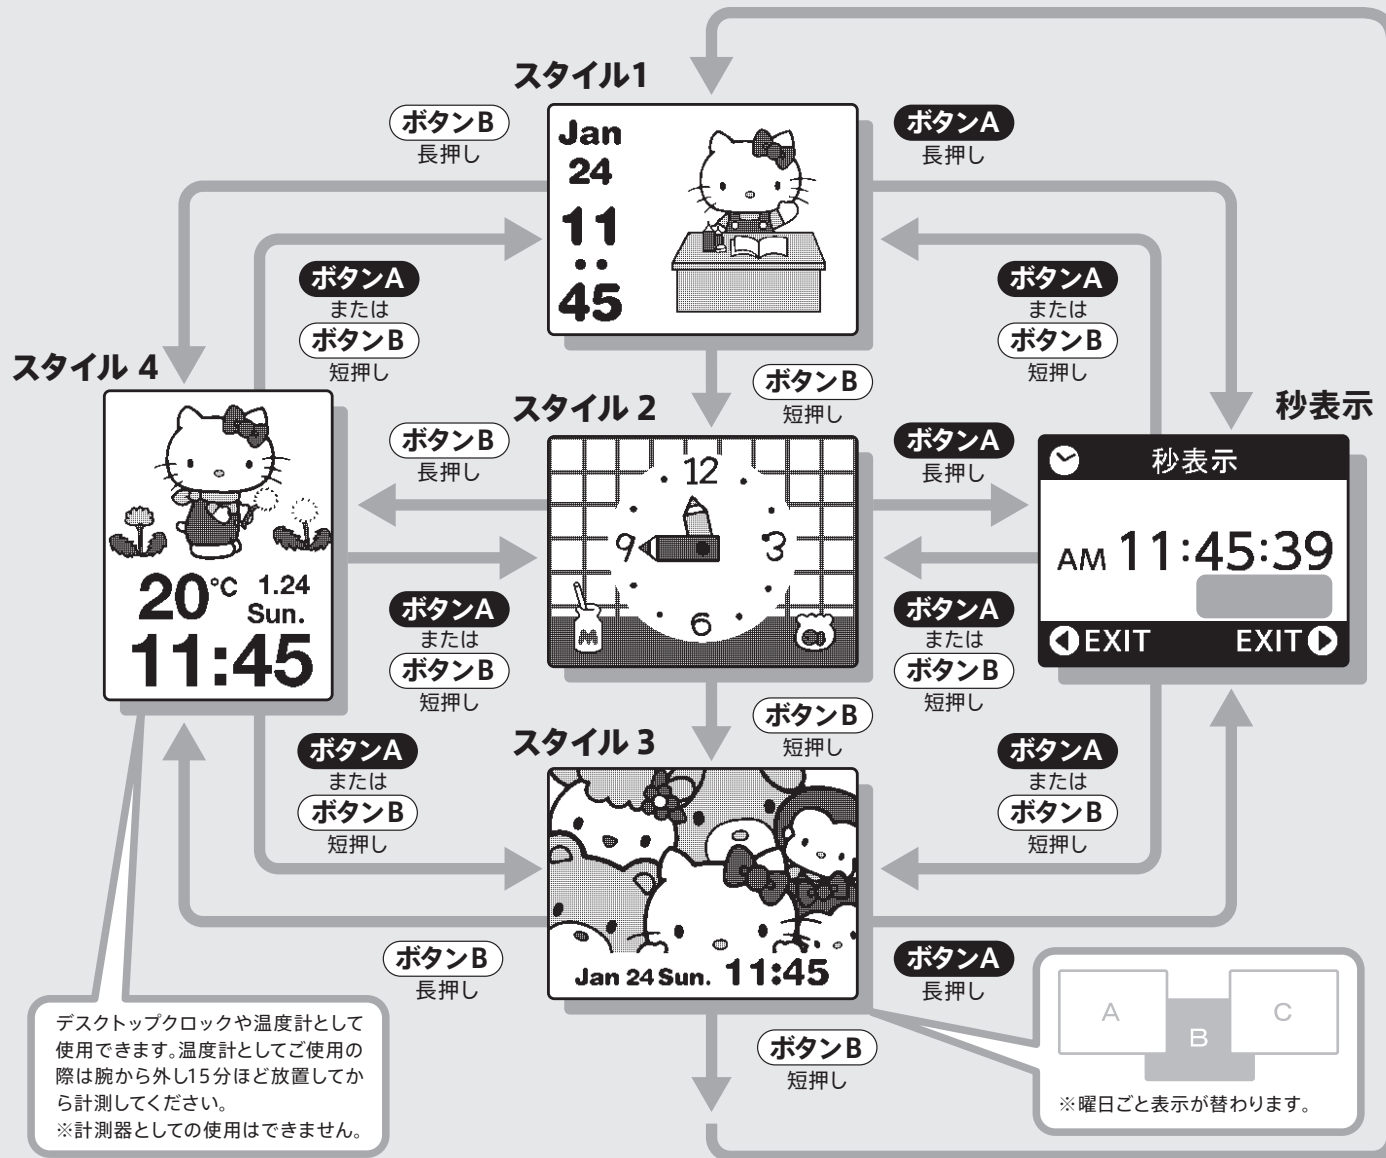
スタイル1

ボタンB
長押し

ボタンA
長押し

Jan
24
11
45

ボタンA
または
ボタンB
短押し

ボタンA
または
ボタンB
短押し

スタイル 4

ボタンB
短押し

スタイル 2

秒表示

ボタンB
長押し

ボタンA
長押し

12
9
3
6

秒表示
AM 11:45:39
EXIT EXIT

20°C 1.24 Sun.
11:45

ボタンA
または
ボタンB
短押し

ボタンA
または
ボタンB
短押し

ボタンB
短押し

スタイル 3

ボタンA
または
ボタンB
短押し

ボタンA
または
ボタンB
短押し

ボタンB
長押し

Jan 24 Sun. 11:45

ボタンA
長押し

A
B
C

ボタンB
短押し

デスクトップクロックや温度計として使用できます。温度計としてご使用の際は腕から外し15分ほど放置してから計測してください。
※計測器としての使用はできません。

※曜日ごと表示が替わります。